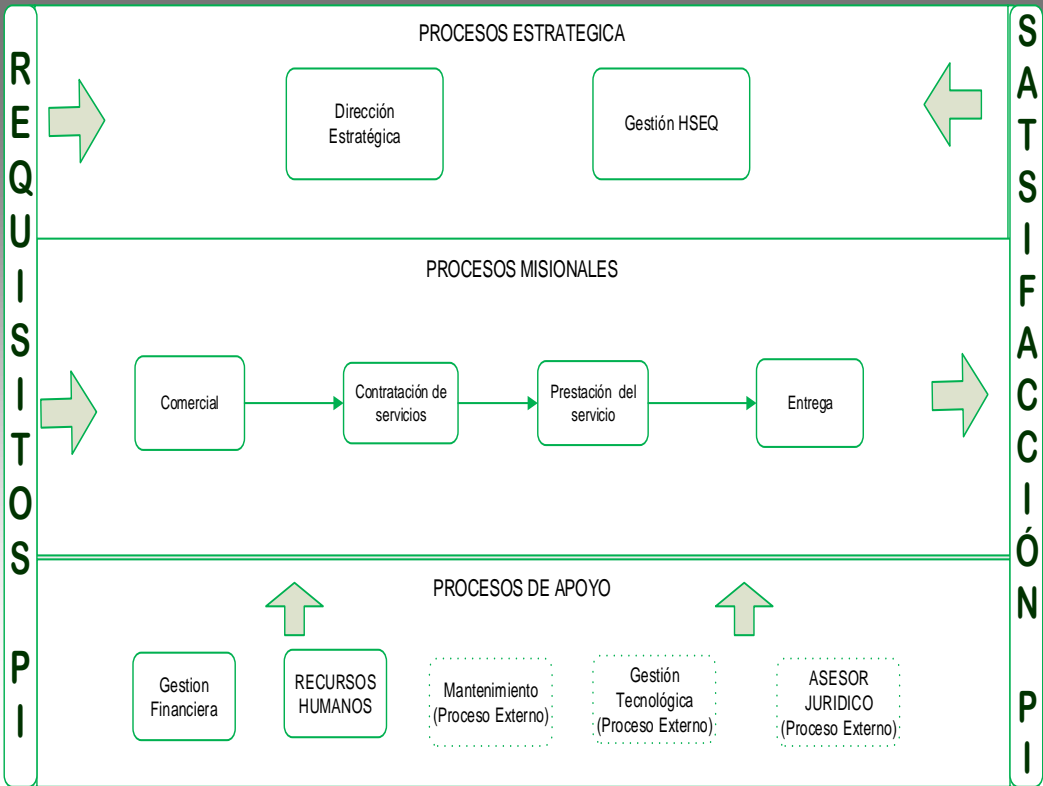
R
E
Q
U
I
S
I
T
O
S

P
I

PROCESOS ESTRATEGICA

Dirección Estratégica

Gestión HSEQ

PROCESOS MISIONALES

Comercial

Contratación de servicios

Prestación del servicio

Entrega

PROCESOS DE APOYO

Gestion Financiera

RECURSOS HUMANOS

Mantenimiento (Proceso Externo)

Gestión Tecnológica (Proceso Externo)

ASESOR JURIDICO (Proceso Externo)

S
A
T
S
I
F
A
C
C
I
Ó
N

P
I